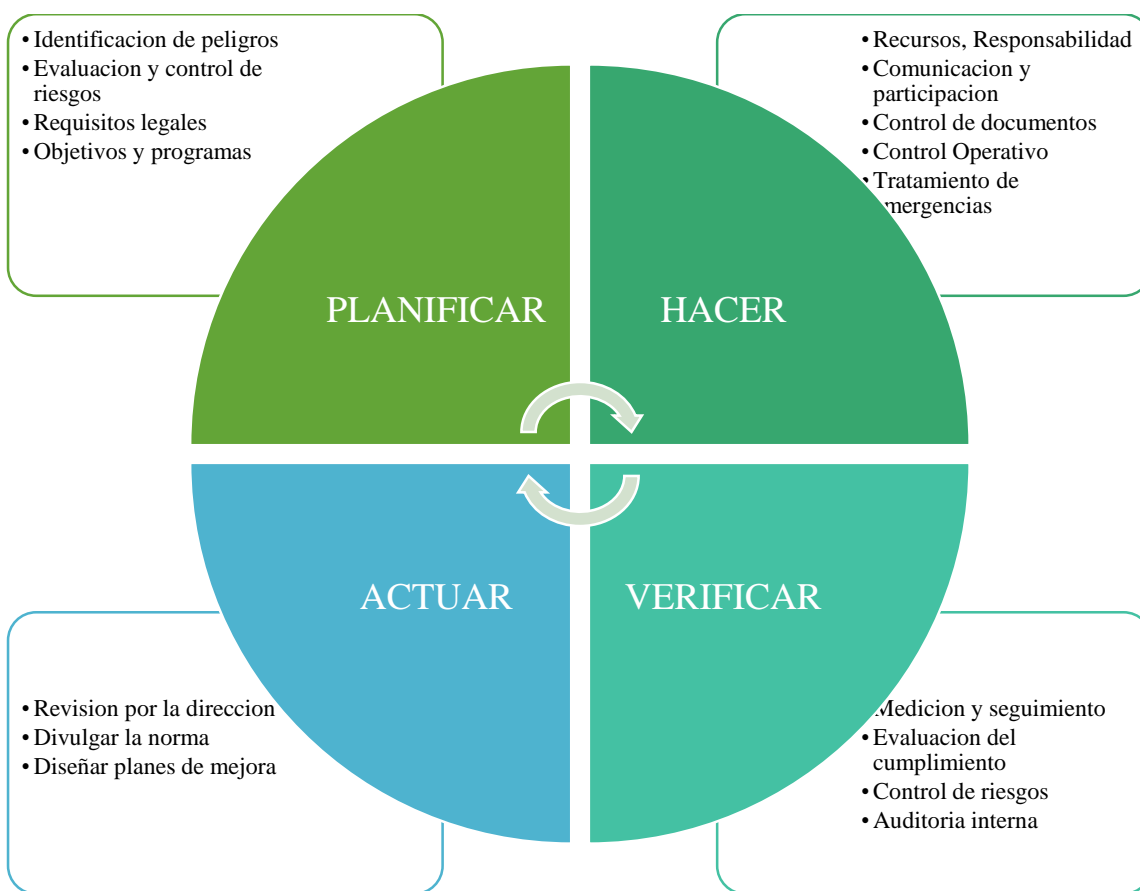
- Identificacion de peligros
- Evaluacion y control de riesgos
- Requisitos legales
- Objetivos y programas

- Recursos, Responsabilidad
- Comunicacion y participacion
- Control de documentos
- Control Operativo
- Tratamiento de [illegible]mergencias

PLANIFICAR

HACER

ACTUAR

VERIFICAR

- Revision por la direccion
- Divulgar la norma
- Diseñar planes de mejora

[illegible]Medicion y seguimiento
- Evaluacion del cumplimiento
- Control de riesgos
- Auditoria interna